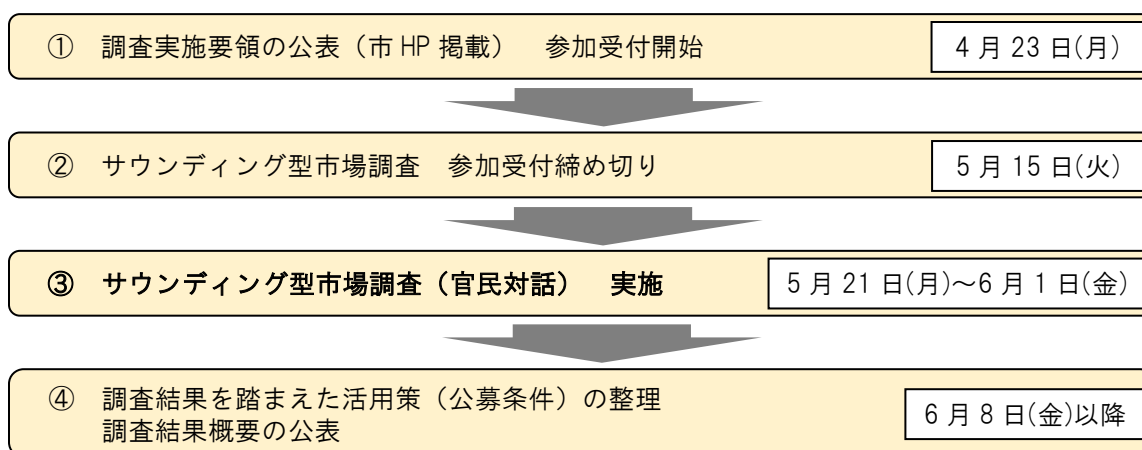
① 調査実施要領の公表（市 HP 掲載） 参加受付開始

4 月 23 日(月)

② サウンディング型市場調査 参加受付締め切り

5 月 15 日(火)

③ サウンディング型市場調査（官民対話） 実施

5 月 21 日(月)～6 月 1 日(金)

④ 調査結果を踏まえた活用策（公募条件）の整理
調査結果概要の公表

6 月 8 日(金)以降